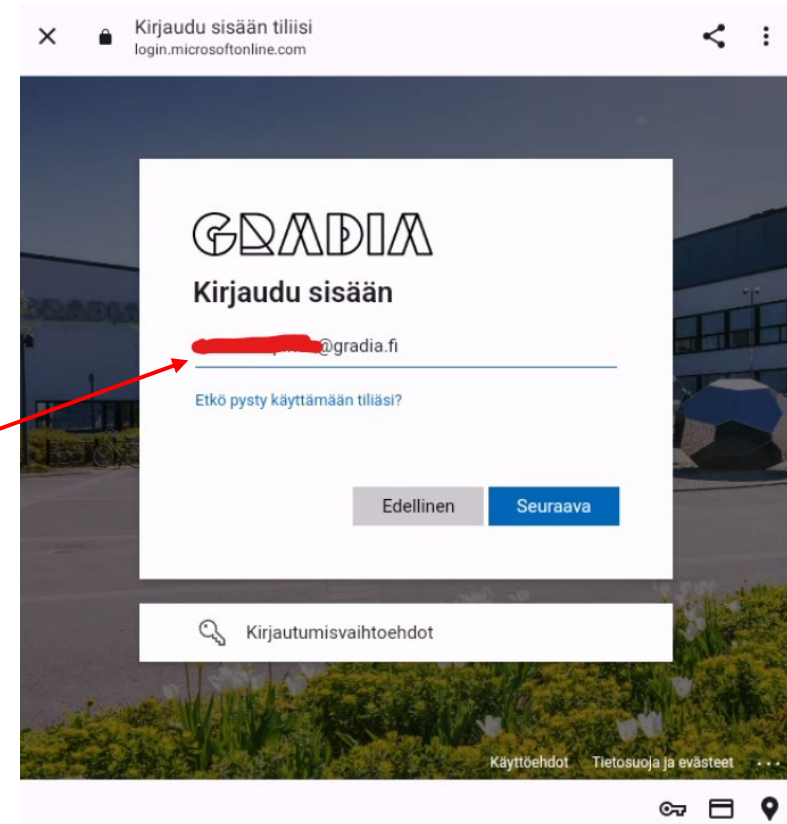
Kirjaudu sisään tiliisi
login.microsoftonline.com

GRADIA

Kirjaudu sisään

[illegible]@gradia.fi

Etkö pysty käyttämään tiliäsi?

Edellinen

Seuraava

Kirjautumisvaihtoehdot

Käyttöehdot

Tietosuoja ja evästeet

...